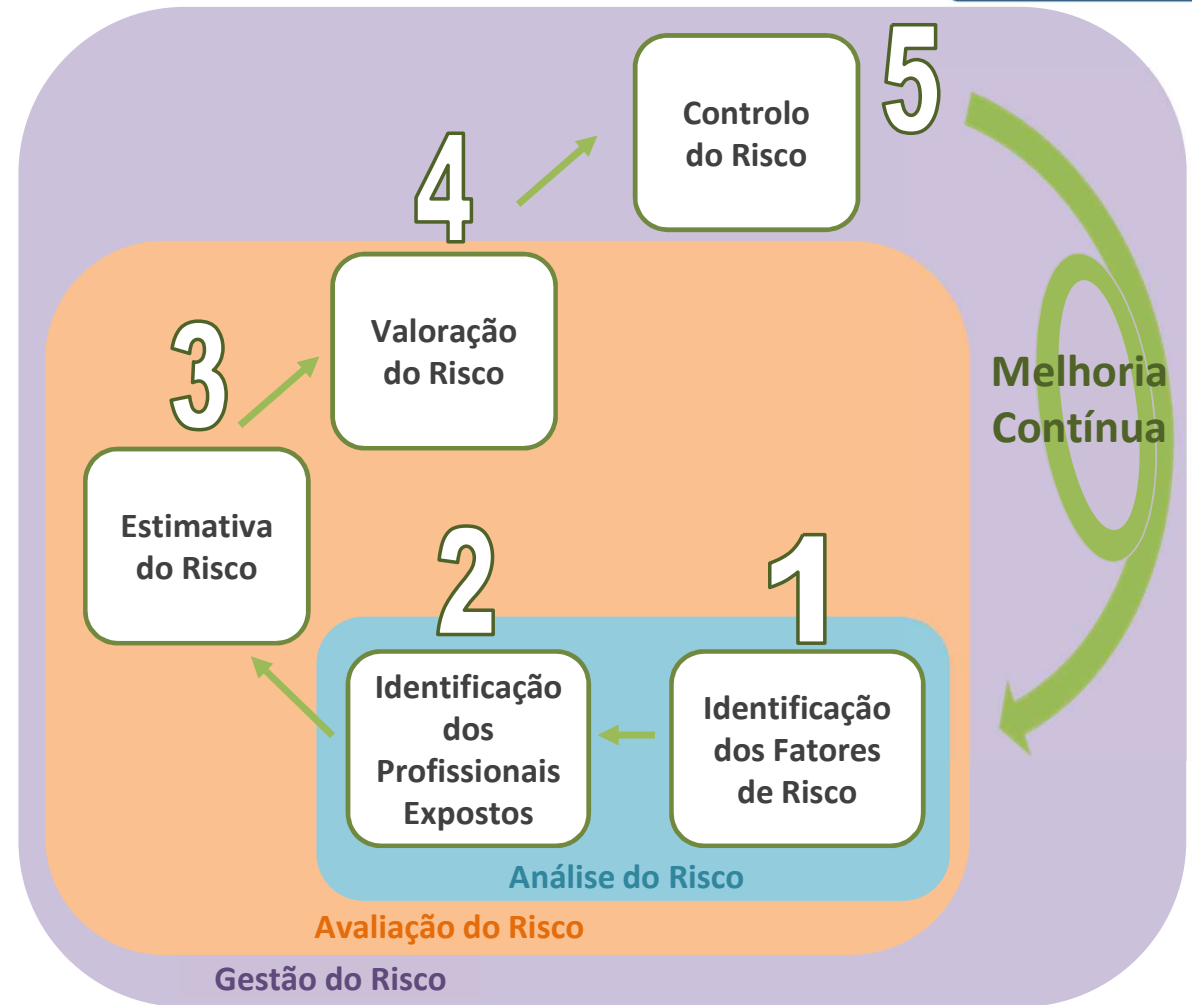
5

Controlo do Risco

4

Valoração do Risco

3

Estimativa do Risco

2

Identificação dos Profissionais Expostos

1

Identificação dos Fatores de Risco

Melhoria Contínua

Análise do Risco

Avaliação do Risco

Gestão do Risco